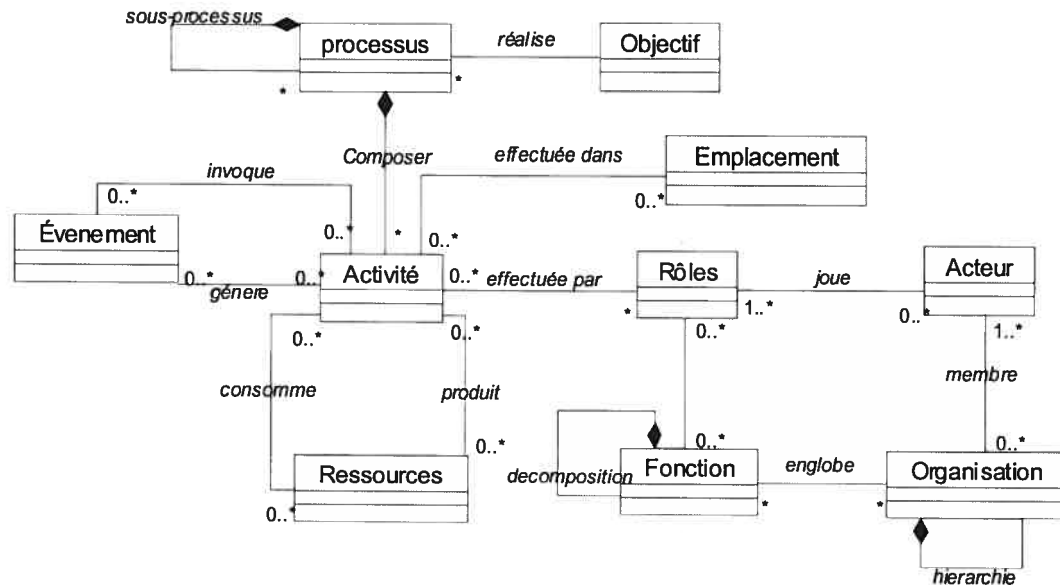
sous-processus
processus
réalise
Objectif
*
*
Composer
effectuée dans
Emplacement
invoque
0..*
0..*
Évenement
0..*
*
0..*
0..*
0..*
Activité
0..*
effectuée par
Rôles
joue
Acteur
génère
*
1..*
0..*
0..*
0..*
0..*
1..*
consomme
produit
membre
0..*
0..*
0..*
Ressources
decomposition
Fonction
englobe
Organisation
0..*
*
*
hierarchie